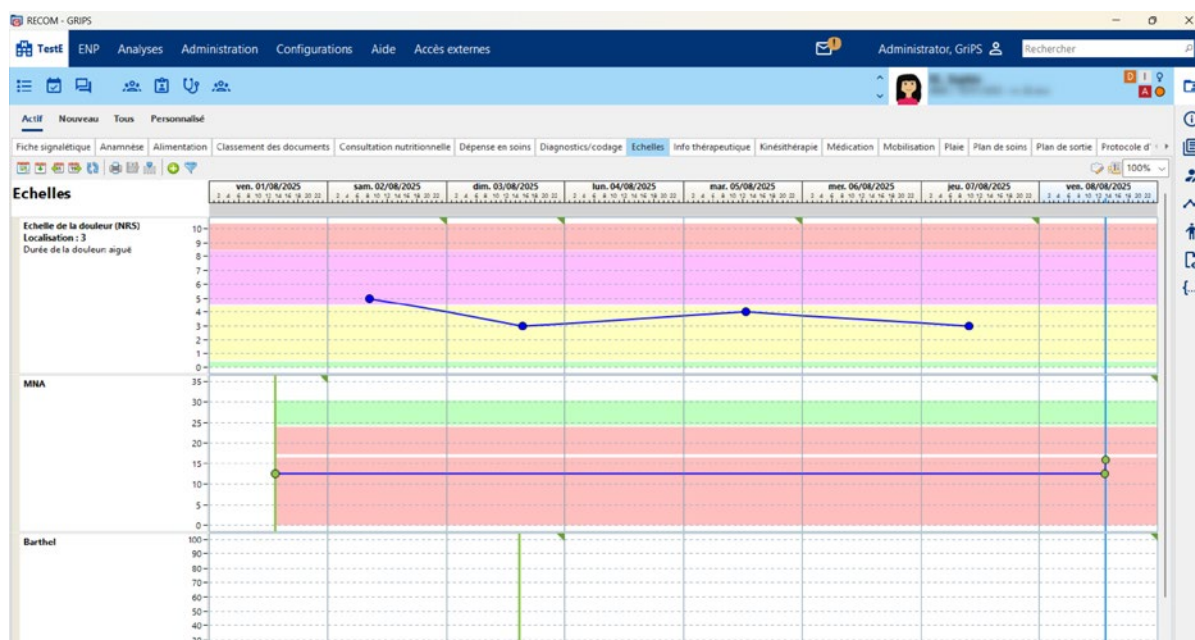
RECOM - GRIPS

TestE ENP Analyses Administration Configurations Aide Accès externes

Administrator, GriPS

Rechercher

Actif Nouveau Tous Personnalisé

Fiche signalétique | Anamnèse | Alimentation | Classement des documents | Consultation nutritionnelle | Dépense en soins | Diagnostics/codage | Echelles | Info thérapeutique | Kinésithérapie | Médication | Mobilisation | Plaie | Plan de soins | Plan de sortie | Protocole d'

100%

Echelles

ven. 01/08/2025 sam. 02/08/2025 dim. 03/08/2025 lun. 04/08/2025 mar. 05/08/2025 mer. 06/08/2025 jeu. 07/08/2025 ven. 08/08/2025

Echelle de la douleur (NRS)
Localisation : 3
Durée de la douleur: aiguë

10 9 8 7 6 5 4 3 2 1 0

MNA

35 30 25 20 15 10 5 0

Barthel

100 90 80 70 60 50 40